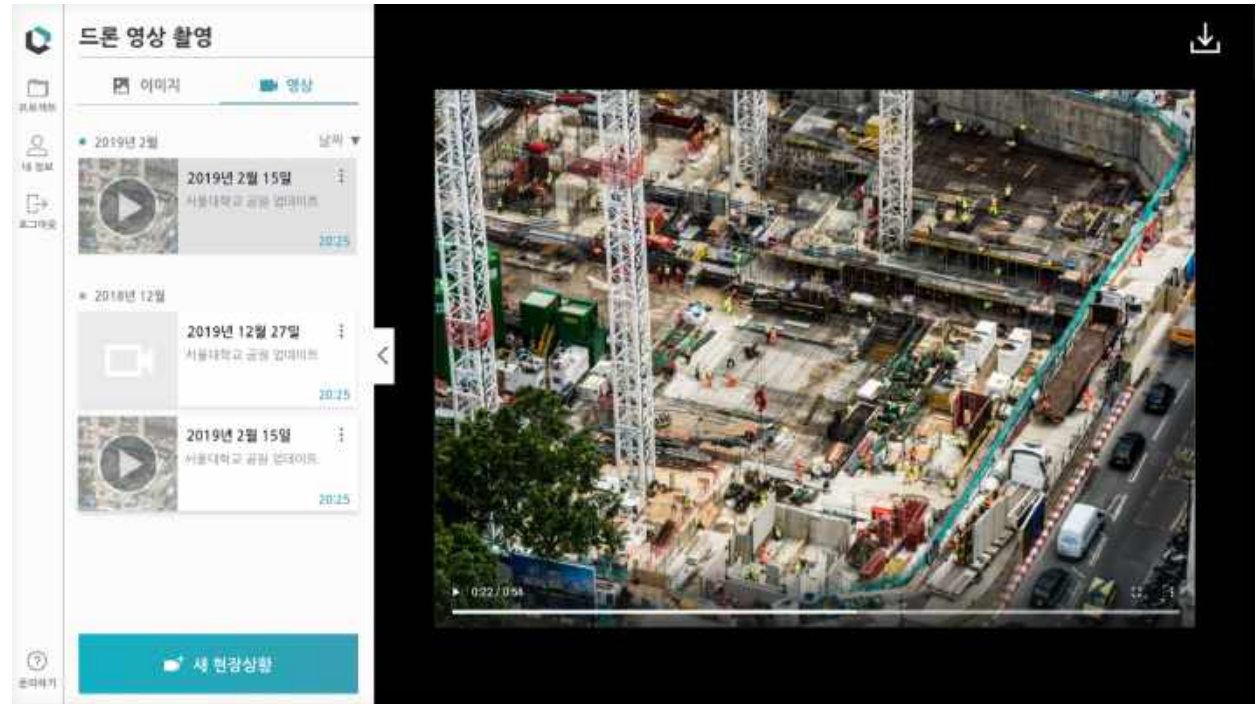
드론 영상 촬영

프로젝트

내 정보

로그아웃

이미지 영상

• 2019년 2월 날짜 ▼

2019년 2월 15일
서울대학교 공원 업데이트
20:25

• 2018년 12월

2019년 12월 27일
서울대학교 공원 업데이트
20:25

2019년 2월 15일
서울대학교 공원 업데이트
20:25

문의하기

새 현장상황

0:22 / 0:56